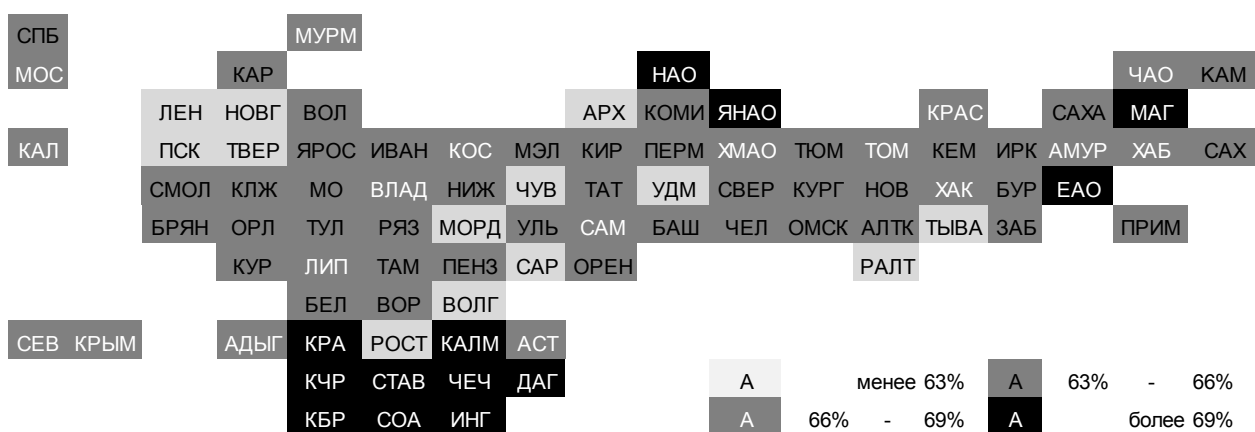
СПБ МУРМ

МОС КАР НАО ЧАО КАМ

ЛЕН НОВГ ВОЛ АРХ КОМИ ЯНАО КРАС САХА МАГ

КАЛ ПСК ТВЕР ЯРОС ИВАН КОС МЭЛ КИР ПЕРМ ХМАО ТЮМ ТОМ КЕМ ИРК АМУР ХАБ САХ

СМОЛ КЛЖ МО ВЛАД НИЖ ЧУВ ТАТ УДМ СВЕР КУРГ НОВ ХАК БУР ЕАО

БРЯН ОРЛ ТУЛ РЯЗ МОРД УЛЬ САМ БАШ ЧЕЛ ОМСК АЛТК ТЫВА ЗАБ ПРИМ

КУР ЛИП ТАМ ПЕНЗ САР ОРЕН РАЛТ

БЕЛ ВОР ВОЛГ

СЕВ КРЫМ АДЫГ КРА РОСТ КАЛМ АСТ

КЧР СТАВ ЧЕЧ ДАГ

КБР СОА ИНГ

| A | менее 63% | A | 63% - 66% |
|---|---|---|---|
| A | 66% - 69% | A | более 69% |